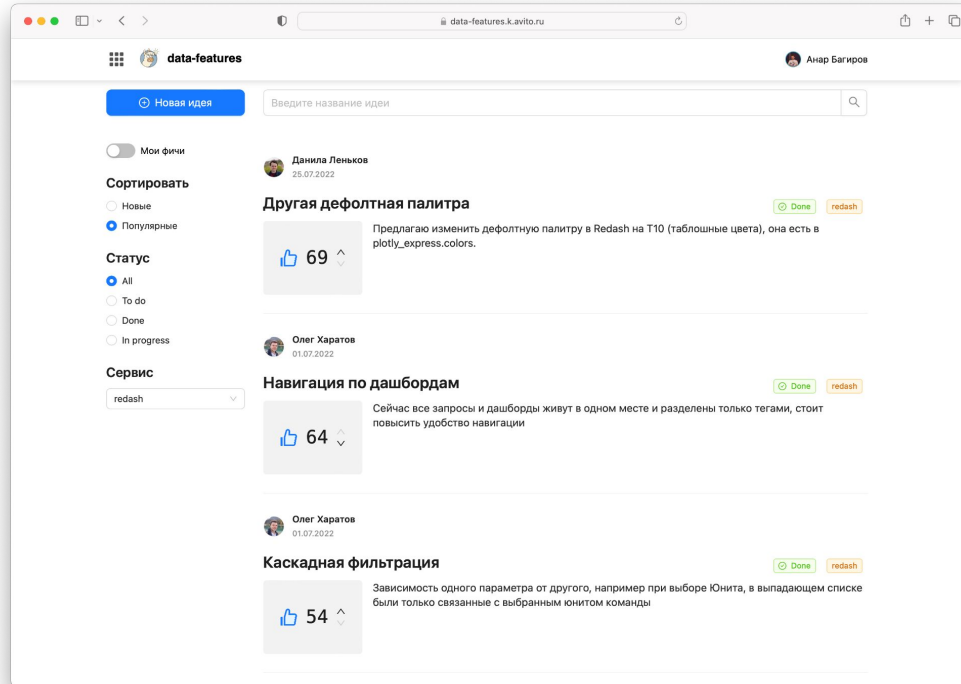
data-features.k.avito.ru

data-features

Анар Багиров

Новая идея

Введите название идеи

Мои фичи

Сортировать

Новые

Популярные

Статус

All

To do

Done

In progress

Сервис

redash

Данила Леньков
25.07.2022

Другая дефолтная палитра

Done
redash

69

Предлагаю изменить дефолтную палитру в Redash на T10 (таблошные цвета), она есть в plotly_express.colors.

Олег Харатов
01.07.2022

Навигация по дашбордам

Done
redash

64

Сейчас все запросы и дашборды живут в одном месте и разделены только тегами, стоит повысить удобство навигации

Олег Харатов
01.07.2022

Каскадная фильтрация

Done
redash

54

Зависимость одного параметра от другого, например при выборе Юнита, в выпадающем списке были только связанные с выбранным юнитом команды